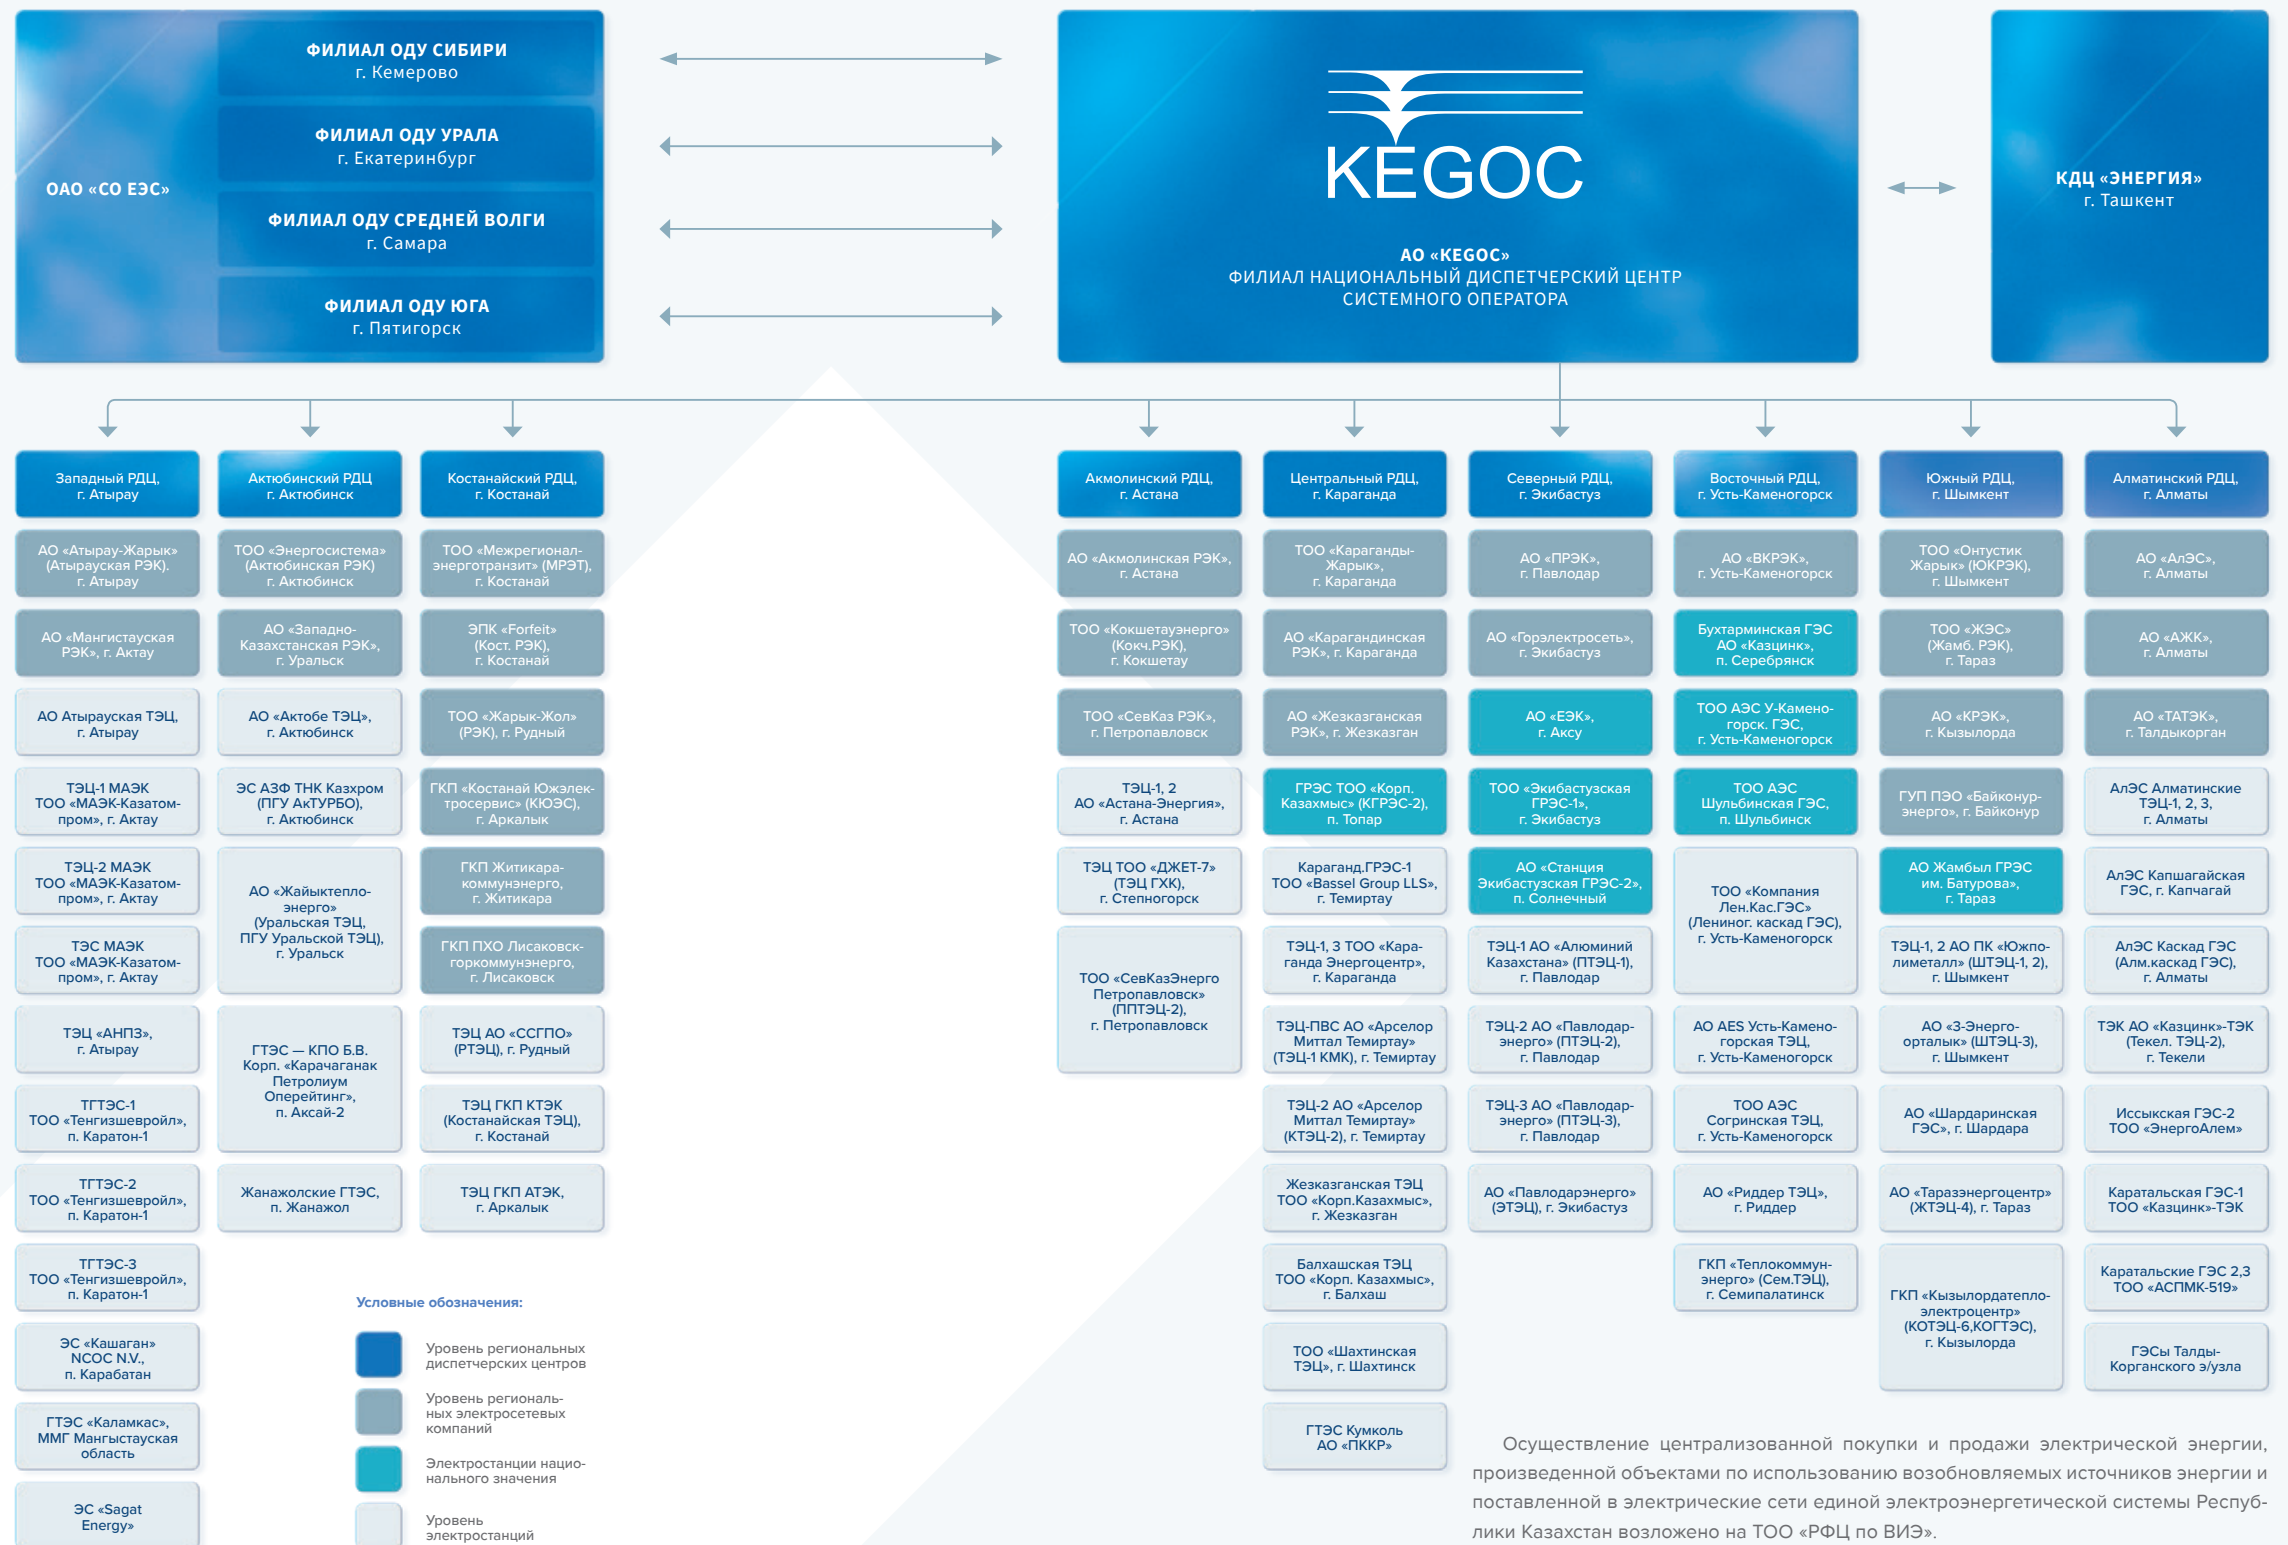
ОАО «СО ЕЭС»

ФИЛИАЛ ОДУ СИБИРИ
г. Кемерово

ФИЛИАЛ ОДУ УРАЛА
г. Екатеринбург

ФИЛИАЛ ОДУ СРЕДНЕЙ ВОЛГИ
г. Самара

ФИЛИАЛ ОДУ ЮГА
г. Пятигорск

KEGOC

АО «KEGOC»
ФИЛИАЛ НАЦИОНАЛЬНЫЙ ДИСПЕТЧЕРСКИЙ ЦЕНТР СИСТЕМНОГО ОПЕРАТОРА

КДЦ «ЭНЕРГИЯ»
г. Ташкент

Западный РДЦ, г. Атырау
АО «Атырау-Жарык» (Атырауская РЭК). г. Атырау
АО «Мангистауская РЭК», г. Актау
АО Атырауская ТЭЦ, г. Атырау
ТЭЦ-1 МАЭК ТОО «МАЭК-Казатомпром», г. Актау
ТЭЦ-2 МАЭК ТОО «МАЭК-Казатомпром», г. Актау
ТЭС МАЭК ТОО «МАЭК-Казатомпром», г. Актау
ТЭЦ «АНПЗ», г. Атырау
ТГТЭС-1 ТОО «Тенгизшевройл», п. Каратон-1
ТГТЭС-2 ТОО «Тенгизшевройл», п. Каратон-1
ТГТЭС-3 ТОО «Тенгизшевройл», п. Каратон-1
ЭС «Кашаган» NCOC N.V., п. Карабатан
ГТЭС «Каламкас», ММГ Мангыстауская область
ЭС «Sagat Energy»

Актюбинский РДЦ, г. Актюбинск
ТОО «Энергосистема» (Актюбинская РЭК) г. Актюбинск
АО «Западно-Казахстанская РЭК», г. Уральск
АО «Актобе ТЭЦ», г. Актюбинск
ЭС АЗФ ТНК Казхром (ПГУ АкТУРБО), г. Актюбинск
АО «Жайыктеплоэнерго» (Уральская ТЭЦ, ПГУ Уральской ТЭЦ), г. Уральск
ГТЭС — КПО Б.В. Корп. «Карачаганак Петролиум Оперейтинг», п. Аксай-2
Жанажолские ГТЭС, п. Жанажол

Костанайский РДЦ, г. Костанай
ТОО «Межрегионалэнерготранзит» (МРЭТ), г. Костанай
ЭПК «Forfeit» (Кост. РЭК), г. Костанай
ТОО «Жарык-Жол» (РЭК), г. Рудный
ГКП «Костанай Южэлектросервис» (КЮЭС), г. Аркалык
ГКП Житикара-коммунэнерго, г. Житикара
ГКП ПХО Лисаковск-горкоммунэнерго, г. Лисаковск
ТЭЦ АО «ССГПО» (РТЭЦ), г. Рудный
ТЭЦ ГКП КТЭК (Костанайская ТЭЦ), г. Костанай
ТЭЦ ГКП АТЭК, г. Аркалык

Акмолинский РДЦ, г. Астана
АО «Акмолинская РЭК», г. Астана
ТОО «Кокшетауэнерго» (Кокч.РЭК), г. Кокшетау
ТОО «СевКаз РЭК», г. Петропавловск
ТЭЦ-1, 2 АО «Астана-Энергия», г. Астана
ТЭЦ ТОО «ДЖЕТ-7» (ТЭЦ ГХК), г. Степногорск
ТОО «СевКазЭнерго Петропавловск» (ППТЭЦ-2), г. Петропавловск

Центральный РДЦ, г. Караганда
ТОО «Караганды-Жарык», г. Караганда
АО «Карагандинская РЭК», г. Караганда
АО «Жезказганская РЭК», г. Жезказган
ГРЭС ТОО «Корп. Казахмыс» (КГРЭС-2), п. Топар
Караганд.ГРЭС-1 ТОО «Bassel Group LLS», г. Темиртау
ТЭЦ-1, 3 ТОО «Караганда Энергоцентр», г. Караганда
ТЭЦ-ПВС АО «Арселор Миттал Темиртау» (ТЭЦ-1 КМК), г. Темиртау
ТЭЦ-2 АО «Арселор Миттал Темиртау» (КТЭЦ-2), г. Темиртау
Жезказганская ТЭЦ ТОО «Корп.Казахмыс», г. Жезказган
Балхашская ТЭЦ ТОО «Корп. Казахмыс», г. Балхаш
ТОО «Шахтинская ТЭЦ», г. Шахтинск
ГТЭС Кумколь АО «ПККР»

Северный РДЦ, г. Экибастуз
АО «ПРЭК», г. Павлодар
АО «Горэлектросеть», г. Экибастуз
АО «ЕЭК», г. Аксу
ТОО «Экибастузская ГРЭС-1», г. Экибастуз
АО «Станция Экибастузская ГРЭС-2», п. Солнечный
ТЭЦ-1 АО «Алюминий Казахстана» (ПТЭЦ-1), г. Павлодар
ТЭЦ-2 АО «Павлодарэнерго» (ПТЭЦ-2), г. Павлодар
ТЭЦ-3 АО «Павлодарэнерго» (ПТЭЦ-3), г. Павлодар
АО «Павлодарэнерго» (ЭТЭЦ), г. Экибастуз

Восточный РДЦ, г. Усть-Каменогорск
АО «ВКРЭК», г. Усть-Каменогорск
Бухтарминская ГЭС АО «Казцинк», п. Серебрянск
ТОО АЭС У-Каменогорск. ГЭС, г. Усть-Каменогорск
ТОО АЭС Шульбинская ГЭС, п. Шульбинск
ТОО «Компания Лен.Кас.ГЭС» (Лениног. каскад ГЭС), г. Усть-Каменогорск
АО AES Усть-Каменогорская ТЭЦ, г. Усть-Каменогорск
ТОО АЭС Согринская ТЭЦ, г. Усть-Каменогорск
АО «Риддер ТЭЦ», г. Риддер
ГКП «Теплокоммунэнерго» (Сем.ТЭЦ), г. Семипалатинск

Южный РДЦ, г. Шымкент
ТОО «Онтустик Жарык» (ЮКРЭК), г. Шымкент
ТОО «ЖЭС» (Жамб. РЭК), г. Тараз
АО «КРЭК», г. Кызылорда
ГУП ПЭО «Байконурэнерго», г. Байконур
АО Жамбыл ГРЭС им. Батурова», г. Тараз
ТЭЦ-1, 2 АО ПК «Южполиметалл» (ШТЭЦ-1, 2), г. Шымкент
АО «3-Энергоорталык» (ШТЭЦ-3), г. Шымкент
АО «Шардаринская ГЭС», г. Шардара
АО «Таразэнергоцентр» (ЖТЭЦ-4), г. Тараз
ГКП «Кызылордатеплоэлектроцентр» (КОТЭЦ-6,КОГТЭС), г. Кызылорда

Алматинский РДЦ, г. Алматы
АО «АлЭС», г. Алматы
АО «АЖК», г. Алматы
АО «ТАТЭК», г. Талдыкорган
АлЭС Алматинские ТЭЦ-1, 2, 3, г. Алматы
АлЭС Капшагайская ГЭС, г. Капчагай
АлЭС Каскад ГЭС (Алм.каскад ГЭС), г. Алматы
ТЭК АО «Казцинк»-ТЭК (Текел. ТЭЦ-2), г. Текели
Иссыкская ГЭС-2 ТОО «ЭнергоАлем»
Каратальская ГЭС-1 ТОО «Казцинк»-ТЭК
Каратальские ГЭС 2,3 ТОО «АСПМК-519»
ГЭСы Талды-Корганского э/узла

Условные обозначения:
Уровень региональных диспетчерских центров
Уровень региональных электросетевых компаний
Электростанции национального значения
Уровень электростанций

Осуществление централизованной покупки и продажи электрической энергии, произведенной объектами по использованию возобновляемых источников энергии и поставленной в электрические сети единой электроэнергетической системы Республики Казахстан возложено на ТОО «РФЦ по ВИЭ».